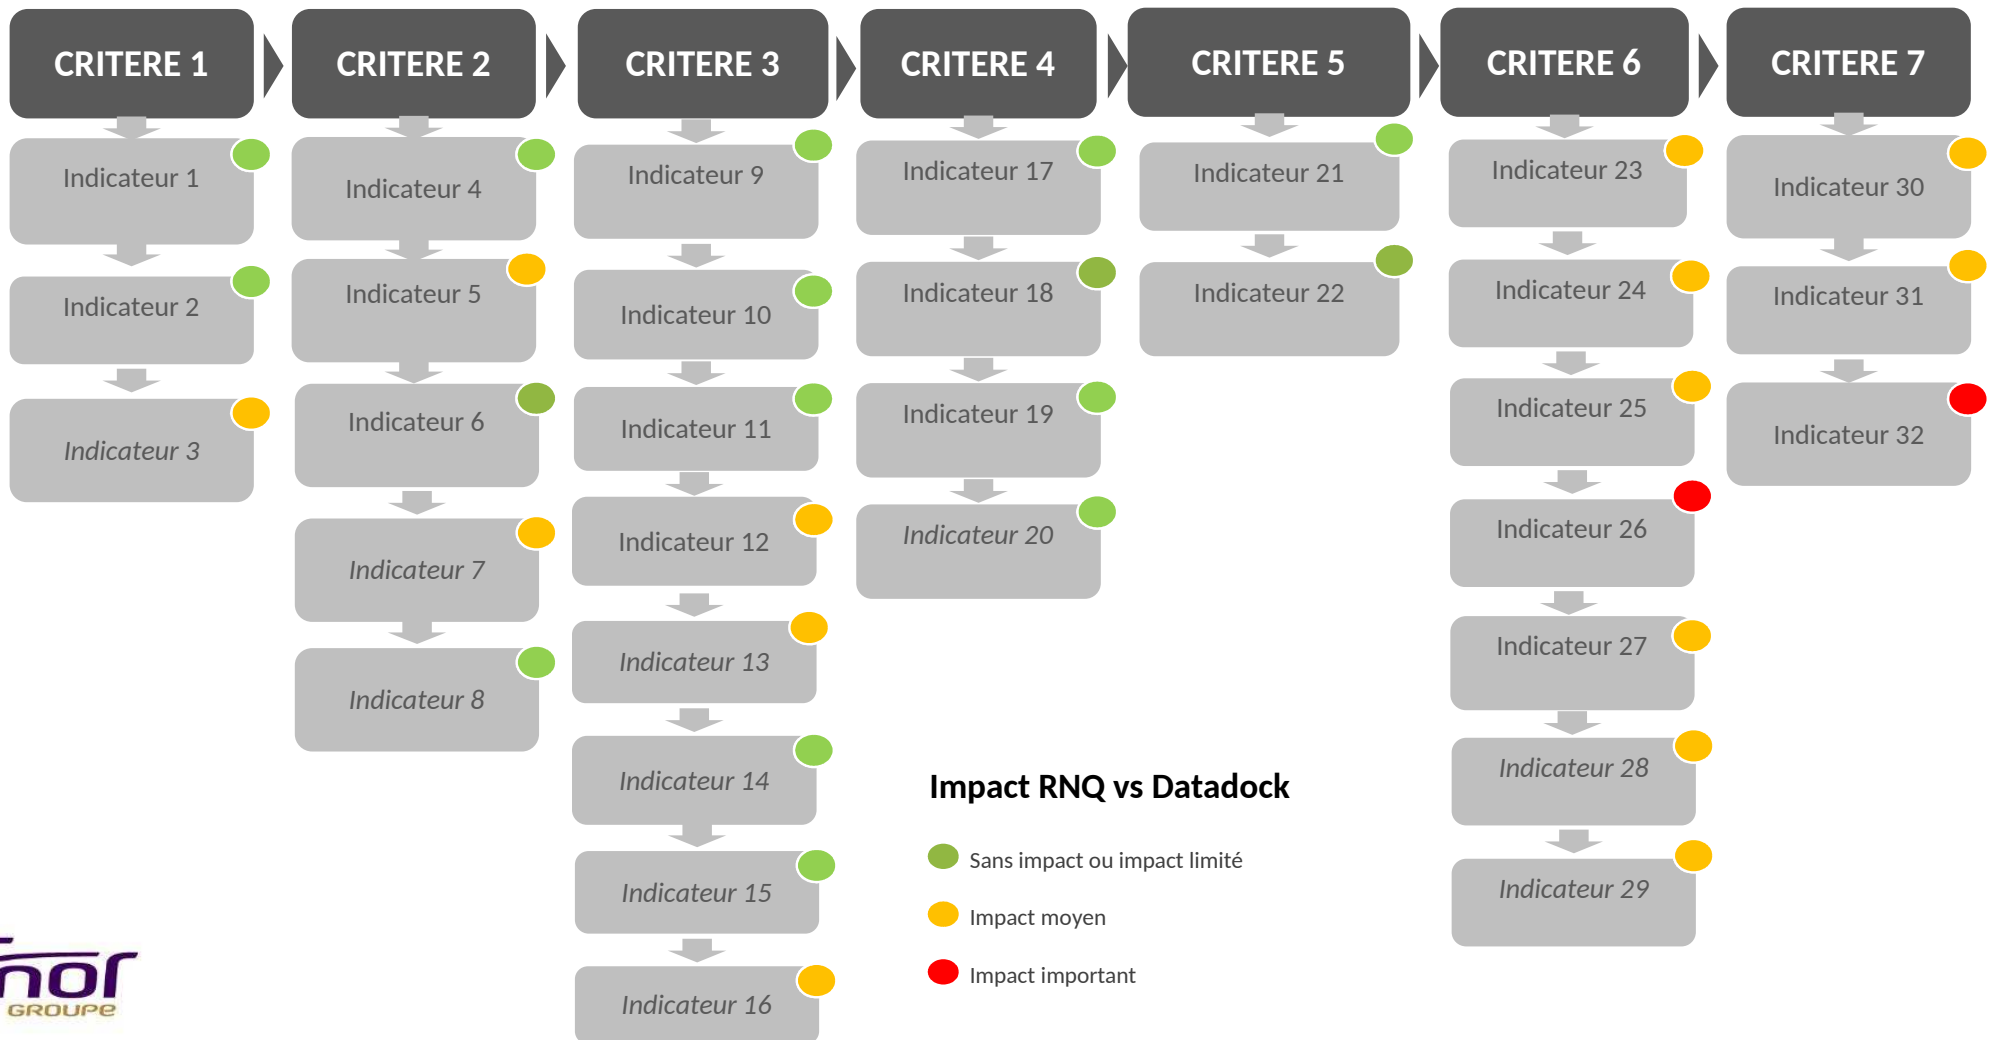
CRITERE 1

Indicateur 1

Indicateur 2

Indicateur 3

CRITERE 2

Indicateur 4

Indicateur 5

Indicateur 6

Indicateur 7

Indicateur 8

CRITERE 3

Indicateur 9

Indicateur 10

Indicateur 11

Indicateur 12

Indicateur 13

Indicateur 14

Indicateur 15

Indicateur 16

CRITERE 4

Indicateur 17

Indicateur 18

Indicateur 19

Indicateur 20

CRITERE 5

Indicateur 21

Indicateur 22

CRITERE 6

Indicateur 23

Indicateur 24

Indicateur 25

Indicateur 26

Indicateur 27

Indicateur 28

Indicateur 29

CRITERE 7

Indicateur 30

Indicateur 31

Indicateur 32

Impact RNQ vs Datadock

Sans impact ou impact limité

Impact moyen

Impact important

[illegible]nor
GROUPE